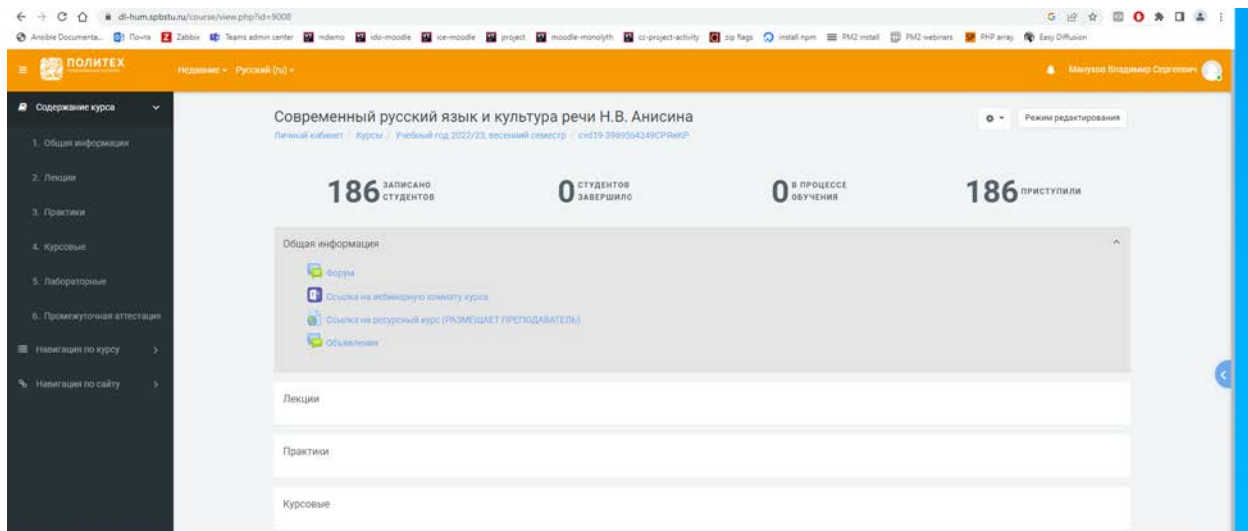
dl-hum.spbstu.ru/course/view.php?id=9008

Ansible Documenta... Почта Zabbix Teams admin center mdemo ido-moodle ice-moodle project moodle-monolyth cc-project-activity zip flags install npm PM2 install PM2 webinars PHP array Easy Diffusion

ПОЛИТЕХ

Недавние Русский (ru)

Манухов Владимир Сергеевич

Содержание курса

1. Общая информация

2. Лекции

3. Практики

4. Курсовые

5. Лабораторные

6. Промежуточная аттестация

Навигация по курсу

Навигация по сайту

Современный русский язык и культура речи Н.В. Анисина

Личный кабинет / Курсы / Учебный год 2022/23, весенний семестр / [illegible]

Режим редактирования

186 ЗАПИСАНО СТУДЕНТОВ

0 СТУДЕНТОВ ЗАВЕРШИЛО

0 В ПРОЦЕССЕ ОБУЧЕНИЯ

186 ПРИСТУПИЛИ

Общая информация

Форум

Ссылка на вебинарную комнату курса

Ссылка на ресурсный курс (РАЗМЕЩАЕТ ПРЕПОДАВАТЕЛЬ)

Объявления

Лекции

Практики

Курсовые